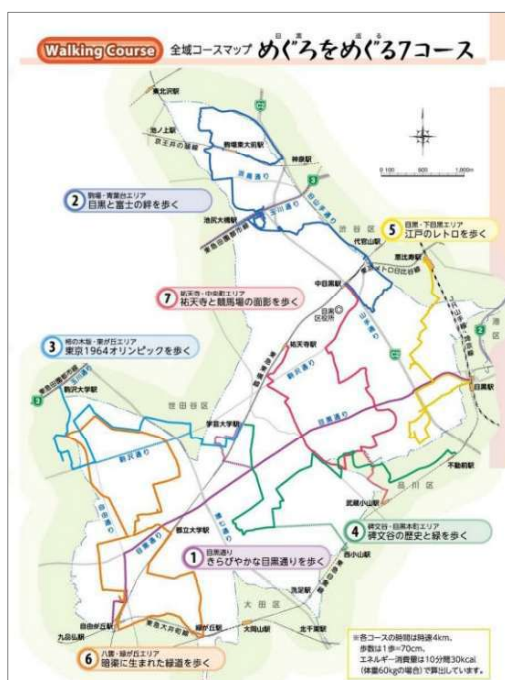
Walking Course 全域コースマップ めぐろをめぐる7コース

東北沢駅
池ノ上駅
駒場東大前駅
神泉駅
池尻大橋駅
代官山駅
中目黒駅
目黒区役所
恵比寿駅
祐天寺駅
目黒駅
学芸大学駅
都立大学駅
自由が丘駅
九品仏駅
緑が丘駅
大岡山駅
西小山駅
武蔵小山駅
不動前駅
洗足駅
北千束駅
世田谷区
渋谷区
品川区
大田区
港区

2 駒場・青葉台エリア 目黒と富士の絆を歩く

5 目黒・下目黒エリア 江戸のレトロを歩く

7 祐天寺・中央町エリア 祐天寺と競馬場の面影を歩く

3 柿の木坂・東が丘エリア 東京1964オリンピックを歩く

4 碑文谷・目黒本町エリア 碑文谷の歴史と緑を歩く

1 目黒通り きらびやかな目黒通りを歩く

6 八雲・緑が丘エリア 暗渠に生まれた緑道を歩く

※各コースの時間は時速4km、歩数は1歩=70cm、エネルギー消費量は10分間30kcal（体重60kgの場合）で算出しています。